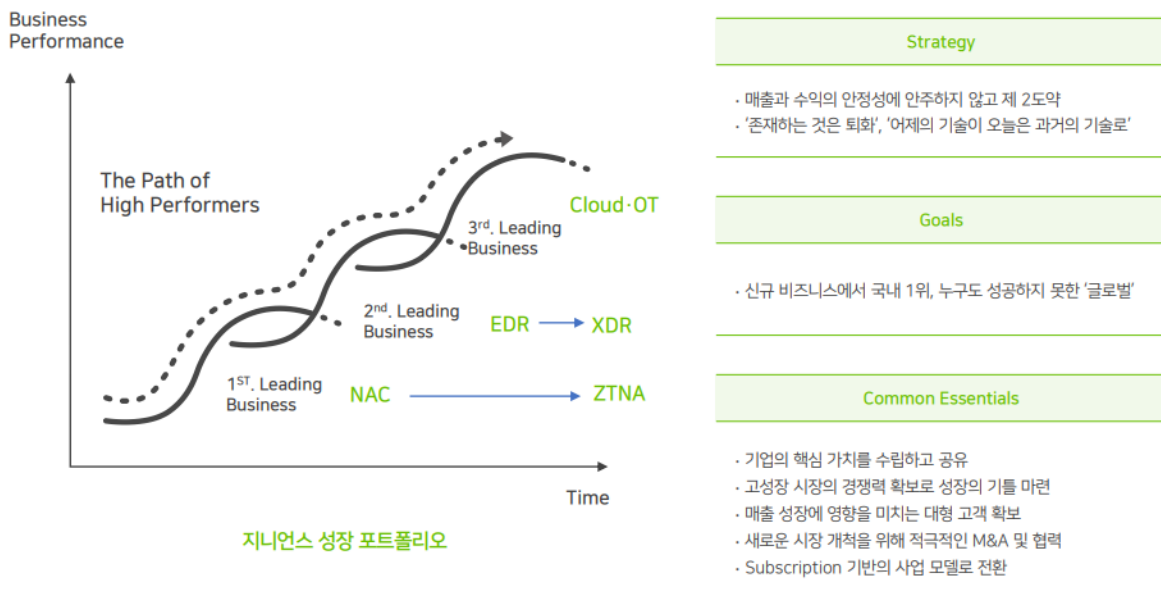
Business Performance

The Path of High Performers

Cloud · OT

3rd. Leading Business

2nd. Leading Business

EDR → XDR

1ST. Leading Business

NAC → ZTNA

Time

지니언스 성장 포트폴리오

Strategy

· 매출과 수익의 안정성에 안주하지 않고 제 2도약
· '존재하는 것은 퇴화', '어제의 기술이 오늘은 과거의 기술로'

Goals

· 신규 비즈니스에서 국내 1위, 누구도 성공하지 못한 '글로벌'

Common Essentials

· 기업의 핵심 가치를 수립하고 공유
· 고성장 시장의 경쟁력 확보로 성장의 기틀 마련
· 매출 성장에 영향을 미치는 대형 고객 확보
· 새로운 시장 개척을 위해 적극적인 M&A 및 협력
· Subscription 기반의 사업 모델로 전환